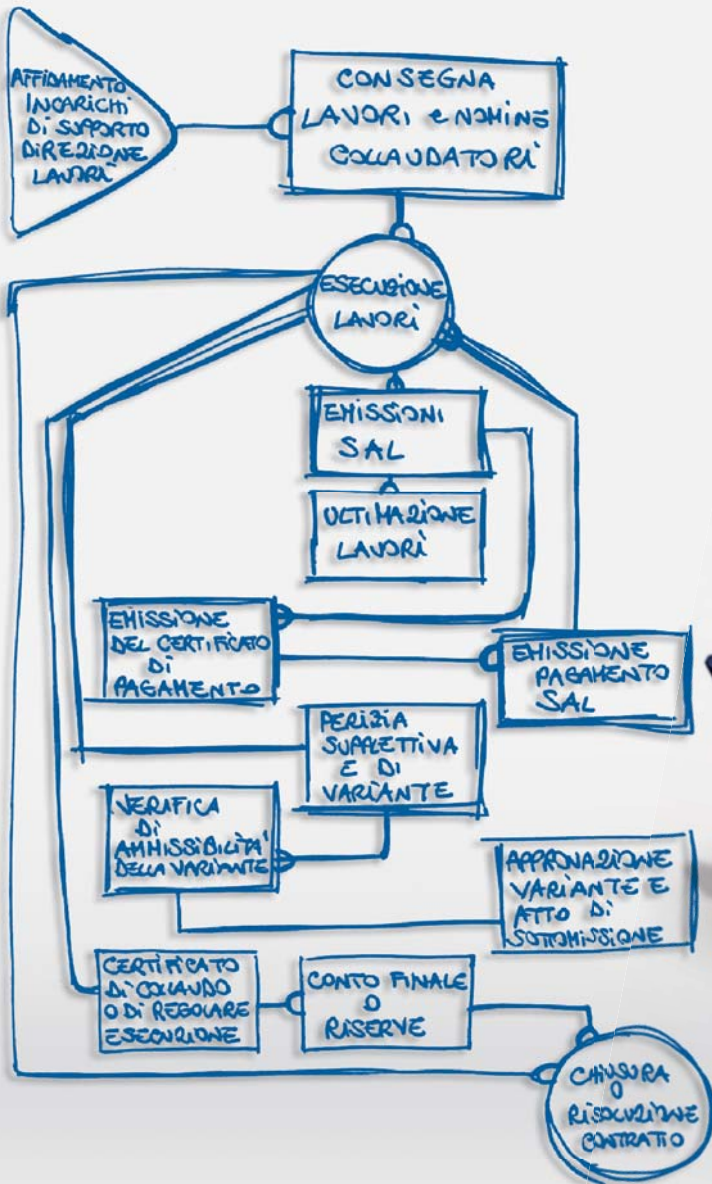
AFFIDAMENTO INCARICHI DI SUPPORTO DIREZIONE LAVORI

CONSEGNA LAVORI E NOMINE COLLAUDATORI

ESECUZIONE LAVORI

EMISSIONI SAL

ULTIMAZIONE LAVORI

EMISSIONE DEL CERTIFICATO DI PAGAMENTO

EMISSIONE PAGAMENTO SAL

PERIZIA SUPPLETTIVA E DI VARIANTE

VERIFICA DI AMMISSIBILITA' DELLA VARIANTE

APPROVAZIONE VARIANTE E ATTO DI SOTTOMISSIONE

CERTIFICATO DI COLLAUDO O DI REGOLARE ESECUZIONE

CONTO FINALE O RISERVE

CHIUSURA O RISOLUZIONE CONTRATTO